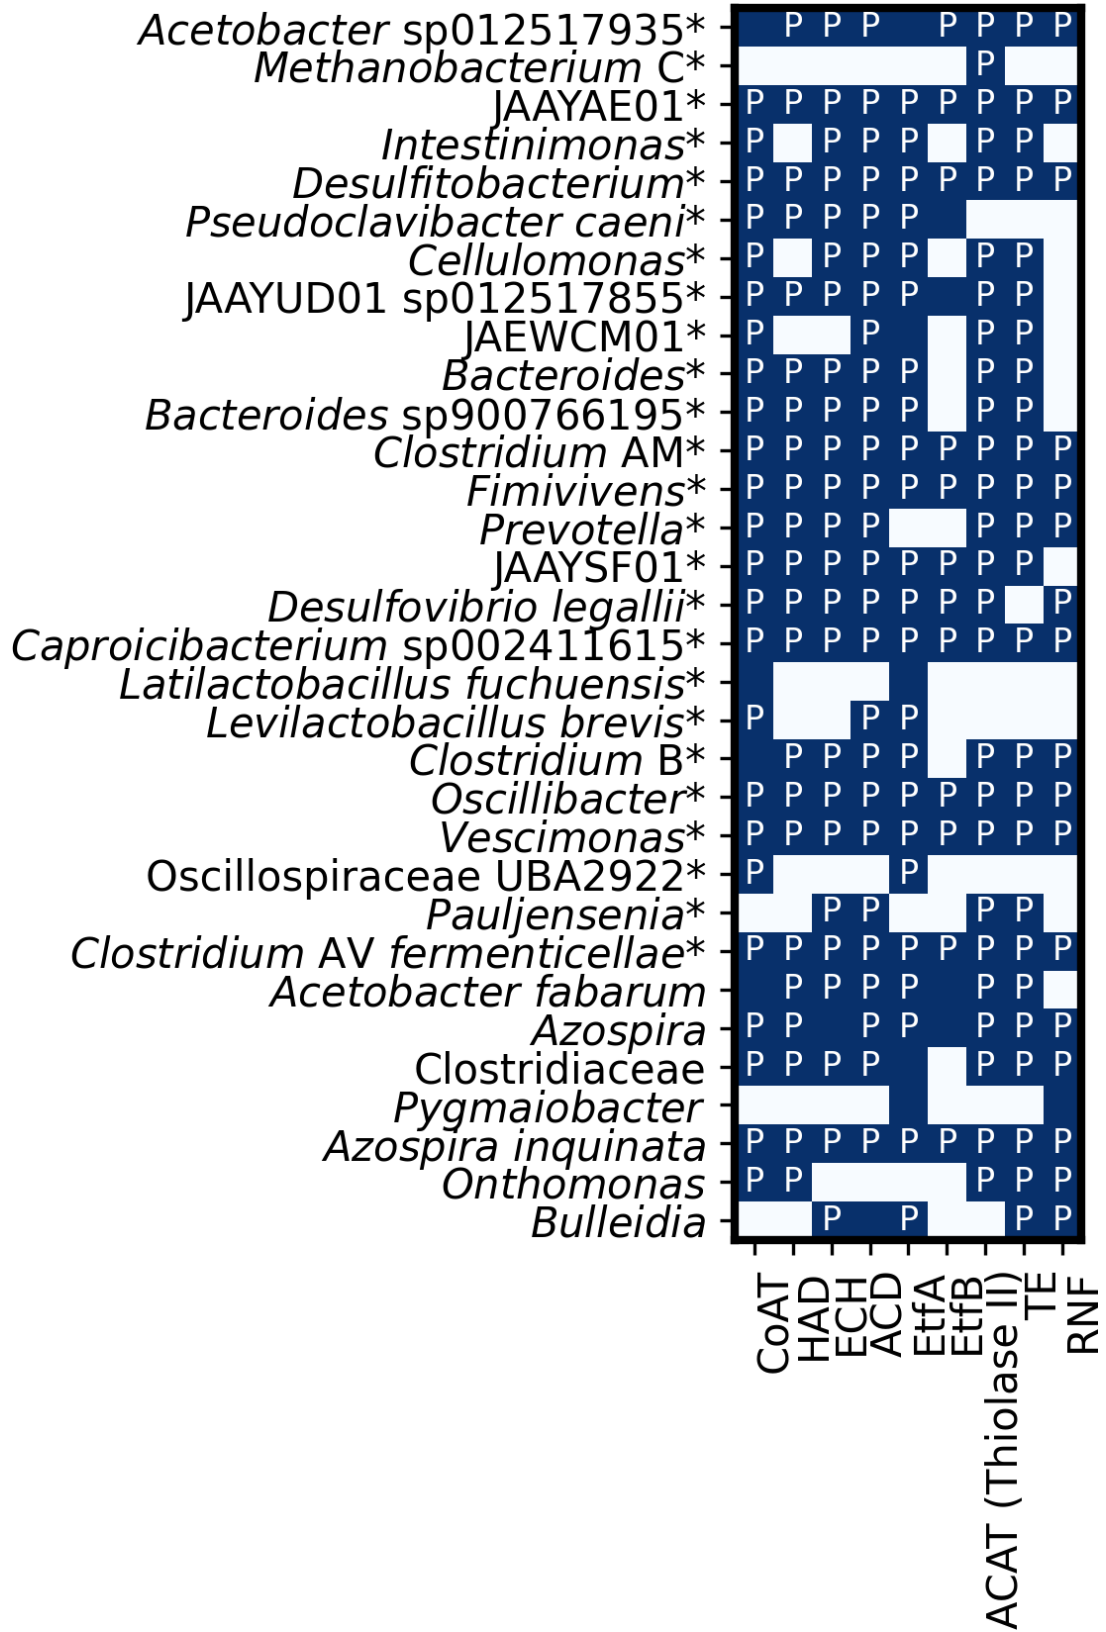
| | CoAT | HAD | ECH | ACD | EtfA | EtfB | ACAT (Thiolase II) | TE | RNF |
|---|---|---|---|---|---|---|---|---|---|
| Acetobacter sp012517935* | | P | P | P | | P | P | P | P |
| Methanobacterium C* | | | | | | | P | | |
| JAAYAE01* | P | P | P | P | P | P | P | P | P |
| Intestinimonas* | P | | P | P | P | | P | P | |
| Desulfitobacterium* | P | P | P | P | P | P | P | P | P |
| Pseudoclavibacter caeni* | P | P | P | P | P | | | | |
| Cellulomonas* | P | | P | P | P | | P | P | |
| JAAYUD01 sp012517855* | P | P | P | P | P | | P | P | |
| JAEWCM01* | P | | | P | | | P | P | |
| Bacteroides* | P | P | P | P | P | | P | P | |
| Bacteroides sp900766195* | P | P | P | P | P | | P | P | |
| Clostridium AM* | P | P | P | P | P | P | P | P | P |
| Fimivivens* | P | P | P | P | P | P | P | P | P |
| Prevotella* | P | P | P | P | | | P | P | P |
| JAAYSF01* | P | P | P | P | P | P | P | P | |
| Desulfovibrio legallii* | P | P | P | P | P | P | P | | P |
| Caproicibacterium sp002411615* | P | P | P | P | P | P | P | P | P |
| Latilactobacillus fuchuensis* | | | | | | | | | |
| Levilactobacillus brevis* | P | | | P | P | | | | |
| Clostridium B* | | P | P | P | P | | P | P | P |
| Oscillibacter* | P | P | P | P | P | P | P | P | P |
| Vescimonas* | P | P | P | P | P | P | P | P | P |
| Oscillospiraceae UBA2922* | P | | | | P | | | | |
| Pauljensenia* | | | P | P | | | P | P | |
| Clostridium AV fermenticellae* | P | P | P | P | P | P | P | P | P |
| Acetobacter fabarum | | P | P | P | P | | P | P | |
| Azospira | P | P | | P | P | | P | P | P |
| Clostridiaceae | P | P | P | P | | | P | P | P |
| Pygmaiobacter | | | | | | | | | |
| Azospira inquinata | P | P | P | P | P | P | P | P | P |
| Onthomonas | P | P | | | | | P | P | P |
| Bulleidia | | | P | | P | | | P | P |